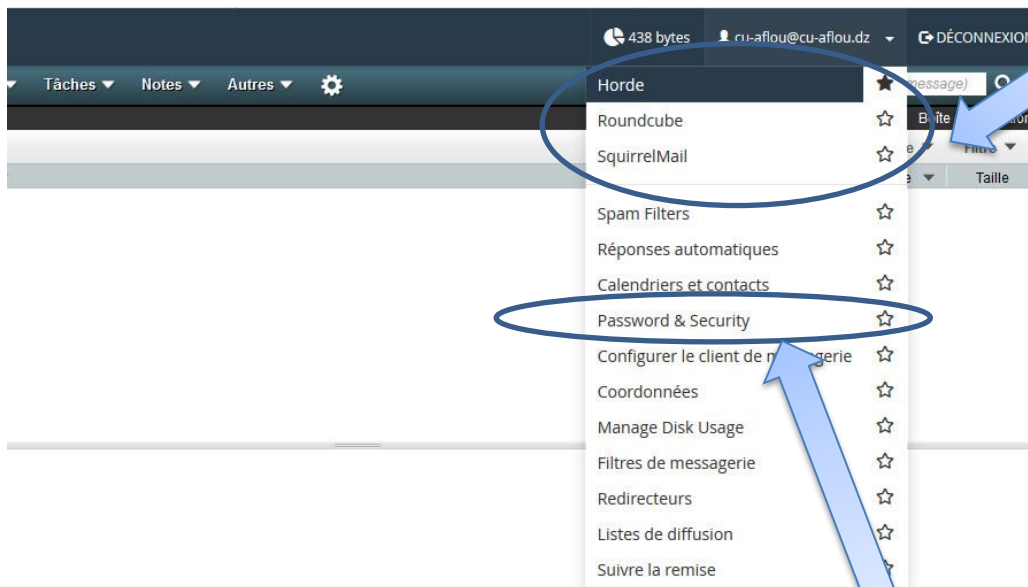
438 bytes cu-aflou@cu-aflou.dz DÉCONNEXION

Tâches Notes Autres

Horde
Roundcube
SquirrelMail
Spam Filters
Réponses automatiques
Calendriers et contacts
Password & Security
Configurer le client de m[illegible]gerie
Coordonnées
Manage Disk Usage
Filtres de messagerie
Redirecteurs
Listes de diffusion
Suivre la remise

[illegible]essage)
Boîte
Filtre
Taille